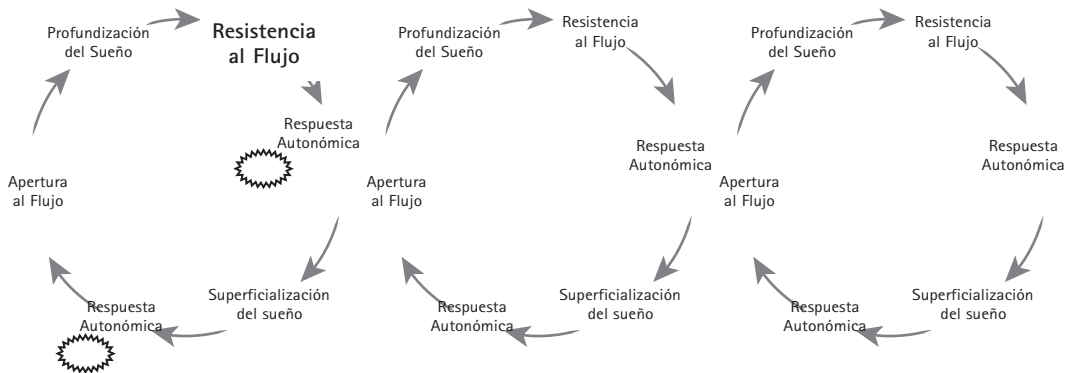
Profundización del Sueño

Resistencia al Flujo

Respuesta Autonómica

Superficialización del sueño

Respuesta Autonómica

Apertura al Flujo

Profundización del Sueño

Resistencia al Flujo

Respuesta Autonómica

Superficialización del sueño

Respuesta Autonómica

Apertura al Flujo

Profundización del Sueño

Resistencia al Flujo

Respuesta Autonómica

Superficialización del sueño

Respuesta Autonómica

Apertura al Flujo